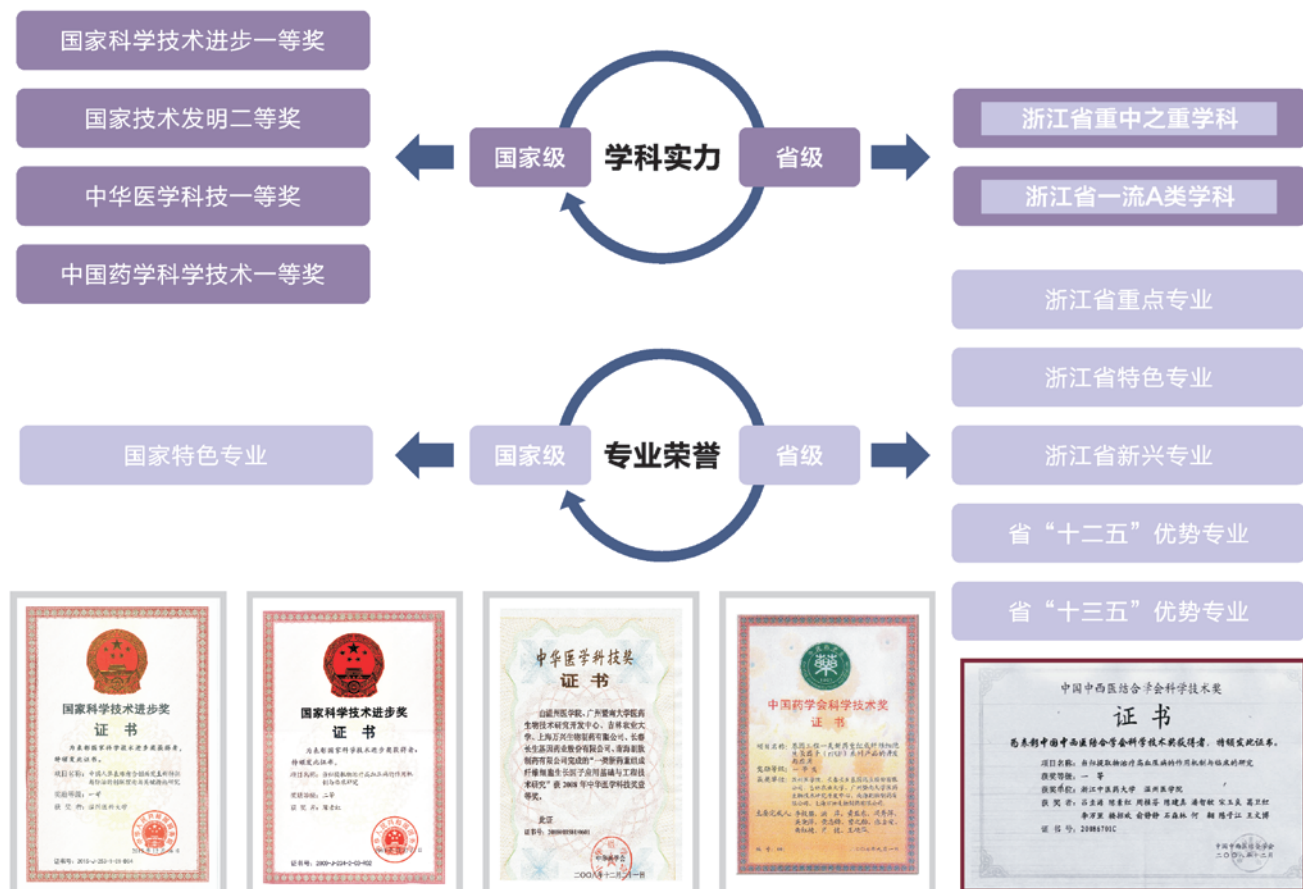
国家科学技术进步一等奖

国家技术发明二等奖

中华医学科技一等奖

中国药学科学技术一等奖

国家级

学科实力

省级

浙江省重中之重学科

浙江省一流A类学科

浙江省重点专业

浙江省特色专业

国家特色专业

国家级

专业荣誉

省级

浙江省新兴专业

省“十二五”优势专业

省“十三五”优势专业

国家科学技术进步奖

证书

国家科学技术进步奖

证书

中华医学科技奖

证书

中国药学会科学技术奖

证书

中国中西医结合学会科学技术奖

证书

为表彰中国中西医结合学会科学技术奖获得者，特颁发此证书。

获奖等级：一等

获奖单位：浙江中医药大学 温州医学院

证书号：20080701C